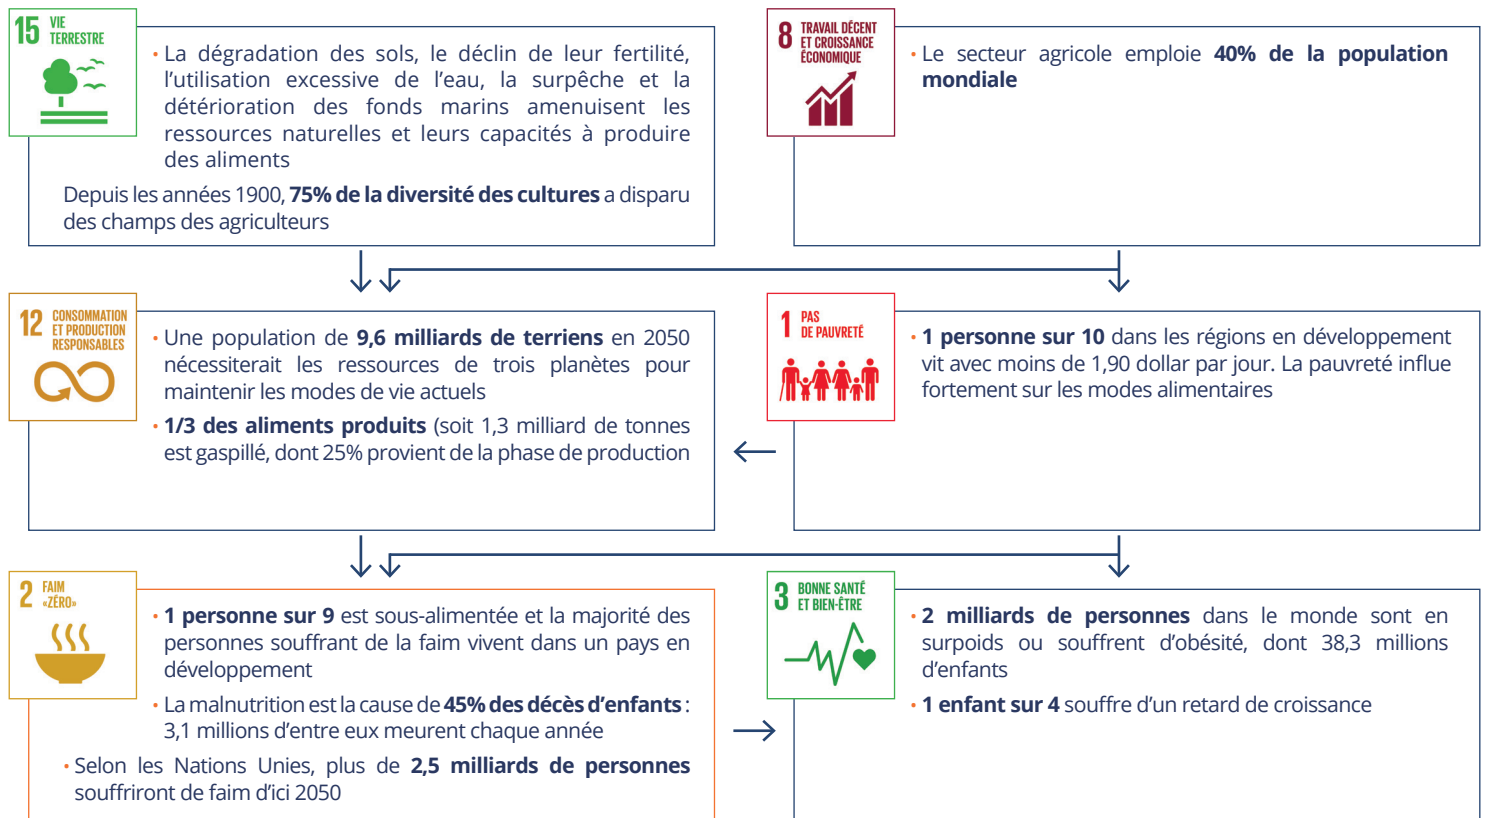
15 VIE TERRESTRE

• La dégradation des sols, le déclin de leur fertilité, l'utilisation excessive de l'eau, la surpêche et la détérioration des fonds marins amenuisent les ressources naturelles et leurs capacités à produire des aliments

Depuis les années 1900, **75% de la diversité des cultures** a disparu des champs des agriculteurs

8 TRAVAIL DÉCENT ET CROISSANCE ÉCONOMIQUE

• Le secteur agricole emploie **40% de la population mondiale**

12 CONSOMMATION ET PRODUCTION RESPONSABLES

• Une population de **9,6 milliards de terriens** en 2050 nécessiterait les ressources de trois planètes pour maintenir les modes de vie actuels

• **1/3 des aliments produits** (soit 1,3 milliard de tonnes est gaspillé, dont 25% provient de la phase de production

1 PAS DE PAUVRETÉ

• **1 personne sur 10** dans les régions en développement vit avec moins de 1,90 dollar par jour. La pauvreté influe fortement sur les modes alimentaires

2 FAIM «ZÉRO»

• **1 personne sur 9** est sous-alimentée et la majorité des personnes souffrant de la faim vivent dans un pays en développement

• La malnutrition est la cause de **45% des décès d'enfants** : 3,1 millions d'entre eux meurent chaque année

• Selon les Nations Unies, plus de **2,5 milliards de personnes** souffriront de faim d'ici 2050

3 BONNE SANTÉ ET BIEN-ÊTRE

• **2 milliards de personnes** dans le monde sont en surpoids ou souffrent d'obésité, dont 38,3 millions d'enfants

• **1 enfant sur 4** souffre d'un retard de croissance